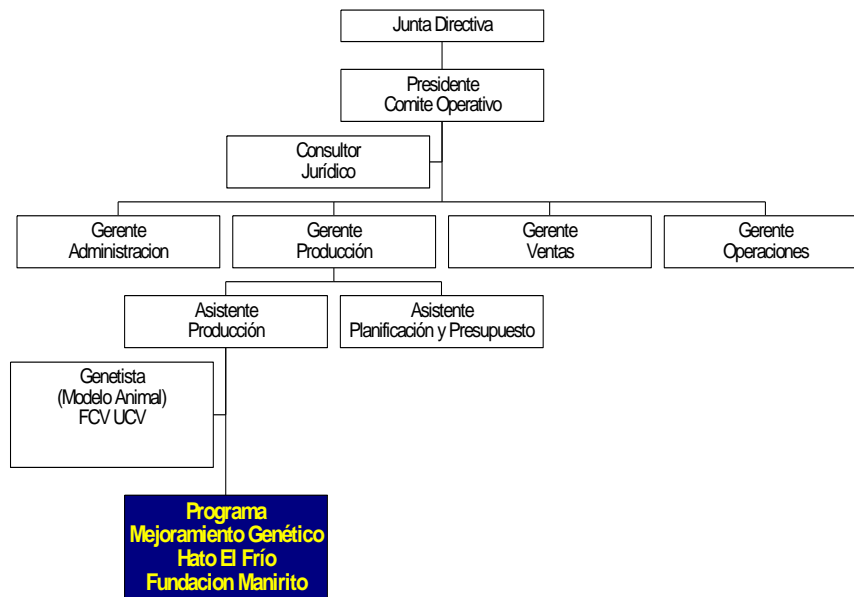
Junta Directiva

Presidente
Comite Operativo

Consultor
Jurídico

Gerente
Administracion

Gerente
Producción

Gerente
Ventas

Gerente
Operaciones

Asistente
Producción

Asistente
Planificación y Presupuesto

Genetista
(Modelo Animal)
FCV UCV

Programa
Mejoramiento Genético
Hato El Frío
Fundacion Manirito